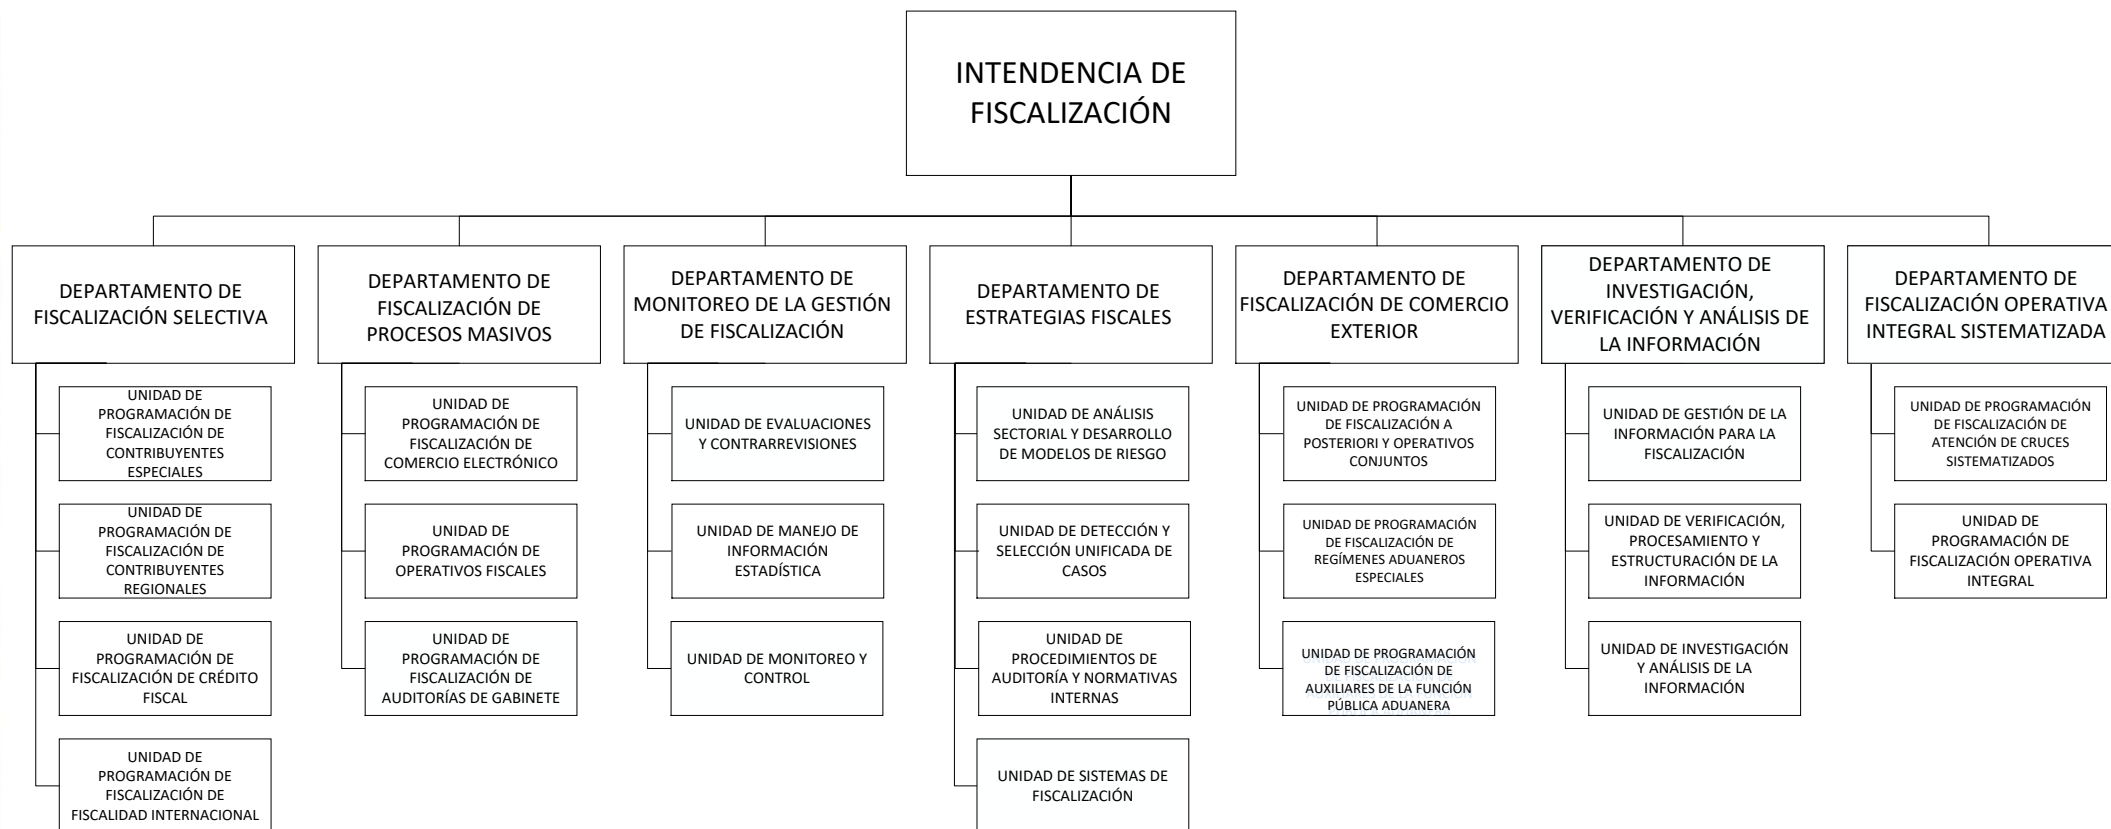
INTENDENCIA DE FISCALIZACIÓN

DEPARTAMENTO DE FISCALIZACIÓN SELECTIVA

UNIDAD DE PROGRAMACIÓN DE FISCALIZACIÓN DE CONTRIBUYENTES ESPECIALES

UNIDAD DE PROGRAMACIÓN DE FISCALIZACIÓN DE CONTRIBUYENTES REGIONALES

UNIDAD DE PROGRAMACIÓN DE FISCALIZACIÓN DE CRÉDITO FISCAL

UNIDAD DE PROGRAMACIÓN DE FISCALIZACIÓN DE FISCALIDAD INTERNACIONAL

DEPARTAMENTO DE FISCALIZACIÓN DE PROCESOS MASIVOS

UNIDAD DE PROGRAMACIÓN DE FISCALIZACIÓN DE COMERCIO ELECTRÓNICO

UNIDAD DE PROGRAMACIÓN DE OPERATIVOS FISCALES

UNIDAD DE PROGRAMACIÓN DE FISCALIZACIÓN DE AUDITORÍAS DE GABINETE

DEPARTAMENTO DE MONITOREO DE LA GESTIÓN DE FISCALIZACIÓN

UNIDAD DE EVALUACIONES Y CONTRARREVISIONES

UNIDAD DE MANEJO DE INFORMACIÓN ESTADÍSTICA

UNIDAD DE MONITOREO Y CONTROL

DEPARTAMENTO DE ESTRATEGIAS FISCALES

UNIDAD DE ANÁLISIS SECTORIAL Y DESARROLLO DE MODELOS DE RIESGO

UNIDAD DE DETECCIÓN Y SELECCIÓN UNIFICADA DE CASOS

UNIDAD DE PROCEDIMIENTOS DE AUDITORÍA Y NORMATIVAS INTERNAS

UNIDAD DE SISTEMAS DE FISCALIZACIÓN

DEPARTAMENTO DE FISCALIZACIÓN DE COMERCIO EXTERIOR

UNIDAD DE PROGRAMACIÓN DE FISCALIZACIÓN A POSTERIORI Y OPERATIVOS CONJUNTOS

UNIDAD DE PROGRAMACIÓN DE FISCALIZACIÓN DE REGÍMENES ADUANEROS ESPECIALES

UNIDAD DE PROGRAMACIÓN DE FISCALIZACIÓN DE AUXILIARES DE LA FUNCIÓN PÚBLICA ADUANERA

DEPARTAMENTO DE INVESTIGACIÓN, VERIFICACIÓN Y ANÁLISIS DE LA INFORMACIÓN

UNIDAD DE GESTIÓN DE LA INFORMACIÓN PARA LA FISCALIZACIÓN

UNIDAD DE VERIFICACIÓN, PROCESAMIENTO Y ESTRUCTURACIÓN DE LA INFORMACIÓN

UNIDAD DE INVESTIGACIÓN Y ANÁLISIS DE LA INFORMACIÓN

DEPARTAMENTO DE FISCALIZACIÓN OPERATIVA INTEGRAL SISTEMATIZADA

UNIDAD DE PROGRAMACIÓN DE FISCALIZACIÓN DE ATENCIÓN DE CRUCES SISTEMATIZADOS

UNIDAD DE PROGRAMACIÓN DE FISCALIZACIÓN OPERATIVA INTEGRAL